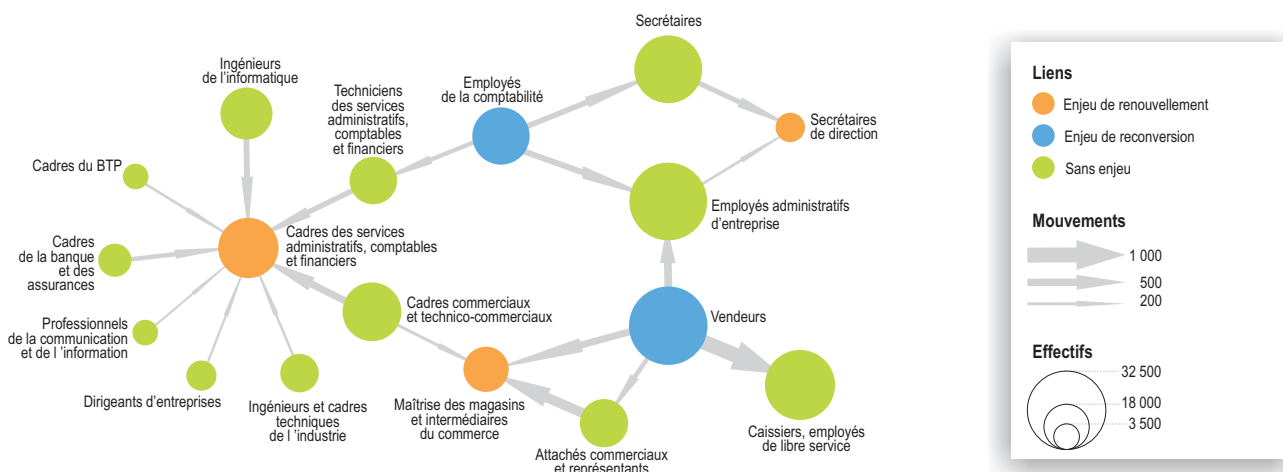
Secrétaires

Ingénieurs de l'informatique

Techniciens des services administratifs, comptables et financiers

Employés de la comptabilité

Secrétaires de direction

Cadres du BTP

Employés administratifs d'entreprise

Cadres des services administratifs, comptables et financiers

Cadres de la banque et des assurances

Cadres commerciaux et technico-commerciaux

Vendeurs

Professionnels de la communication et de l 'information

Dirigeants d'entreprises

Ingénieurs et cadres techniques de l 'industrie

Maîtrise des magasins et intermédiaires du commerce

Caissiers, employés de libre service

Attachés commerciaux et représentants

Liens
Enjeu de renouvellement
Enjeu de reconversion
Sans enjeu

Mouvements
1 000
500
200

Effectifs
32 500
18 000
3 500